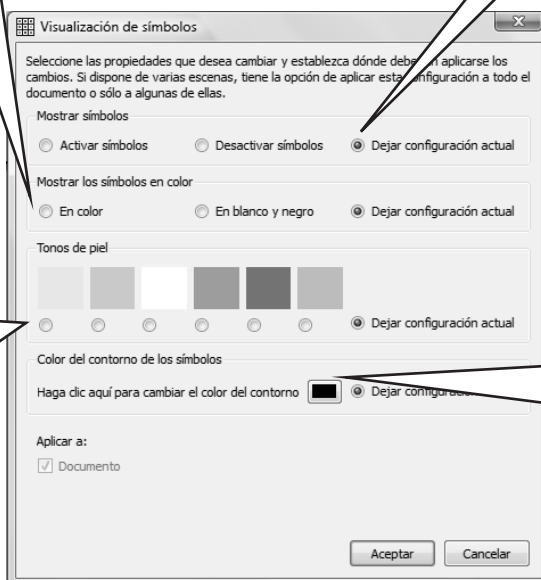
Visualización de símbolos

Seleccione las propiedades que desea cambiar y establezca dónde deben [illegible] aplicarse los cambios. Si dispone de varias escenas, tiene la opción de aplicar esta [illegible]nfiguración a todo el documento o sólo a algunas de ellas.

Mostrar símbolos

Activar símbolos

Desactivar símbolos

Dejar configuración actual

Mostrar los símbolos en color

En color

En blanco y negro

Dejar configuración actual

Tonos de piel

Dejar configuración actual

Color del contorno de los símbolos

Haga clic aquí para cambiar el color del contorno

Dejar configura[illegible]

Aplicar a:

Documento

Aceptar

Cancelar